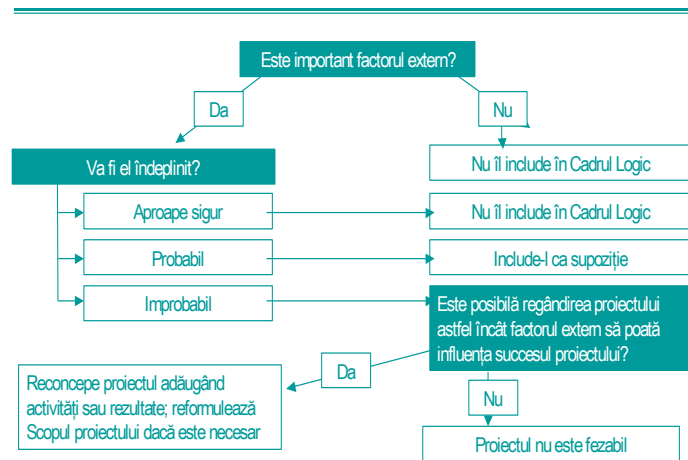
Este important factorul extern?

Da

Nu

Va fi el îndeplinit?

Nu îl include în Cadrul Logic

Aproape sigur

Nu îl include în Cadrul Logic

Probabil

Include-l ca supoziție

Improbabil

Este posibilă regândirea proiectului astfel încât factorul extern să poată influența succesul proiectului?

Da

Reconcepe proiectul adăugând activități sau rezultate; reformulează Scopul proiectului dacă este necesar

Nu

Proiectul nu este fezabil